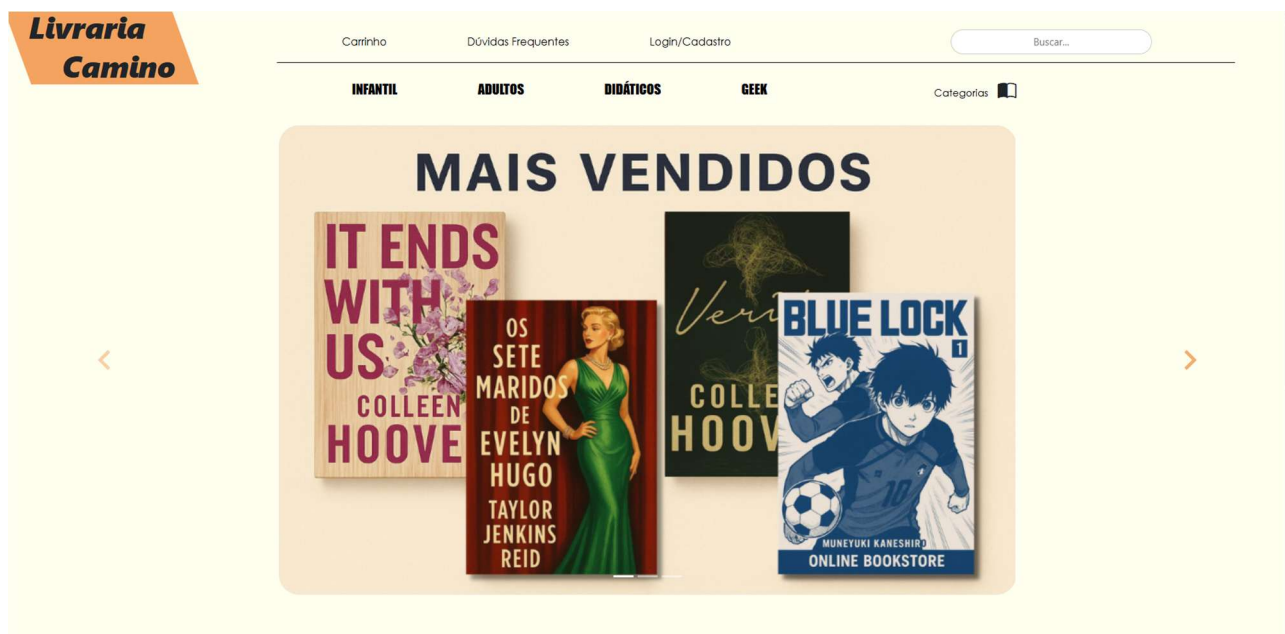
Livraria Camino

Carrinho

Dúvidas Frequentes

Login/Cadastro

Buscar...

INFANTIL

ADULTOS

DIDÁTICOS

GEEK

Categorias

MAIS VENDIDOS

IT ENDS WITH US

COLLEEN HOOVE

OS SETE MARIDOS DE EVELYN HUGO

TAYLOR JENKINS REID

Veri

COLLE HOOV

BLUE LOCK 1

10

MUNEYUKI KANESHIRO

ONLINE BOOKSTORE